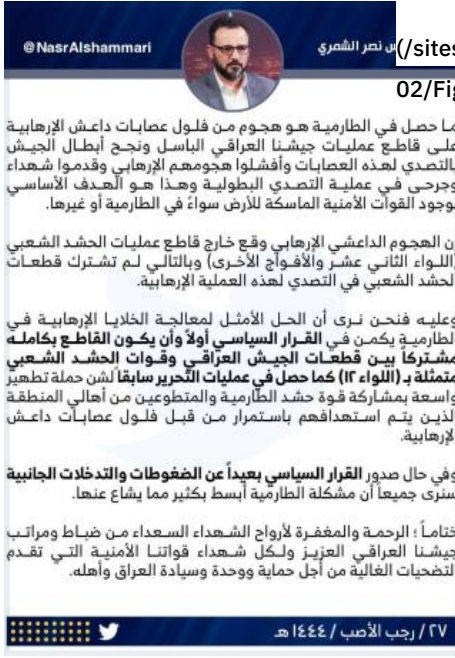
@NasrAlshammari

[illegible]ن نصر الشمري

(/sites

02/Fi

ما حصل في الطارمية هو هجوم من فلول عصابات داعش الإرهابية على قاطع عمليات جيشنا العراقي الباسل ونجح أبطال الجيش بالتصدي لهذه العصابات وأفشلوا هجومهم الإرهابي وقدموا شهداء وجرحى في عملية التصدي البطولية وهذا هو الهدف الأساسي لوجود القوات الأمنية الماسكة للأرض سواءً في الطارمية أو غيرها.

ان الهجوم الداعشي الإرهابي وقع خارج قاطع عمليات الحشد الشعبي (اللواء الثاني عشر والأفواج الأخرى) وبالتالي لم تشترك قطعات الحشد الشعبي في التصدي لهذه العملية الإرهابية.

وعليه فنحن نرى أن الحل الأمثل لمعالجة الخلايا الإرهابية في الطارمية يكمن في القرار السياسي أولاً وأن يكون القاطع بكامله مشتركاً بين قطعات الجيش العراقي وقوات الحشد الشعبي متمثلة بـ(اللواء ١٢) كما حصل في عمليات التحرير سابقاً لشن حملة تطهير واسعة بمشاركة قوة حشد الطارمية والمتطوعين من أهالي المنطقة الذين يتم استهدافهم باستمرار من قبل فلول عصابات داعش الإرهابية.

وفي حال صدور القرار السياسي بعيداً عن الضغوطات والتدخلات الجانبية سنرى جميعاً أن مشكلة الطارمية أبسط بكثير مما يشاع عنها.

ختاماً ؛ الرحمة والمغفرة لأرواح الشهداء السعداء من ضباط ومراتب جيشنا العراقي العزيز ولكل شهداء قواتنا الأمنية التي تقدم التضحيات الغالية من أجل حماية ووحدة وسيادة العراق وأهله.

٢٧ / رجب الأصب / ١٤٤٢ هـ